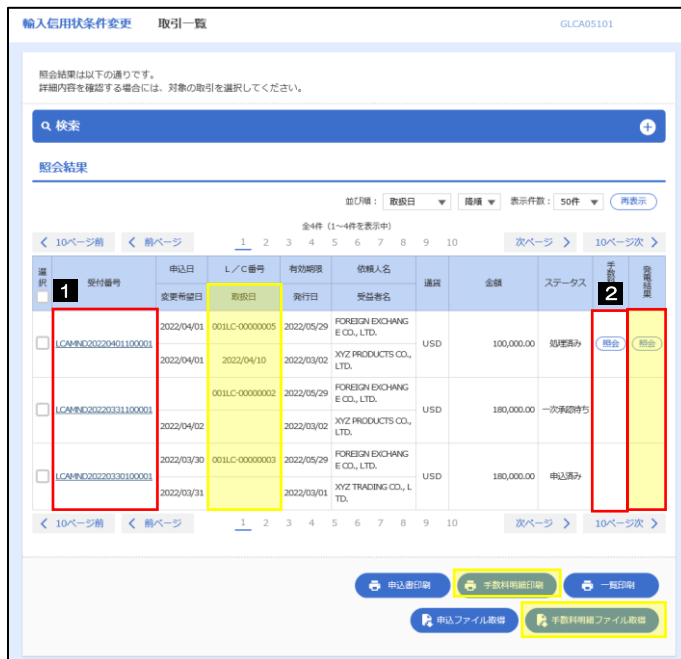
輸入信用状条件変更　取引一覧　GLCA05101

照会結果は以下の通りです。
詳細内容を確認する場合には、対象の取引を選択してください。

検索

照会結果

並び順：取扱日　降順　表示件数：50件　再表示

全4件（1～4件を表示中）

10ページ前　前ページ　1 2 3 4 5 6 7 8 9 10　次ページ　10ページ次

1　2

| 選択 | 受付番号 | 申込日 / 変更希望日 | L／C番号 / 取扱日 | 有効期限 / 発行日 | 依頼人名 / 受益者名 | 通貨 | 金額 | ステータス | 手数料 | 発電結果 |
|---|---|---|---|---|---|---|---|---|---|---|
| | LCAMND20220401100001 | 2022/04/01 | 001LC-00000005 | 2022/05/29 | FOREIGN EXCHANGE CO., LTD. | USD | 100,000.00 | 処理済み | 照会 | 照会 |
| | | 2022/04/01 | 2022/04/10 | 2022/03/02 | XYZ PRODUCTS CO., LTD. | | | | | |
| | LCAMND20220331100001 | | 001LC-00000002 | 2022/05/29 | FOREIGN EXCHANGE CO., LTD. | USD | 180,000.00 | 一次承認待ち | | |
| | | 2022/04/02 | | 2022/03/02 | XYZ PRODUCTS CO., LTD. | | | | | |
| | LCAMND20220330100001 | 2022/03/30 | 001LC-00000003 | 2022/05/29 | FOREIGN EXCHANGE CO., LTD. | USD | 180,000.00 | 申込済み | | |
| | | 2022/03/31 | | 2022/03/01 | XYZ TRADING CO., LTD. | | | | | |

10ページ前　前ページ　1 2 3 4 5 6 7 8 9 10　次ページ　10ページ次

申込書印刷　手数料明細印刷　一覧印刷
申込ファイル取得　手数料明細ファイル取得